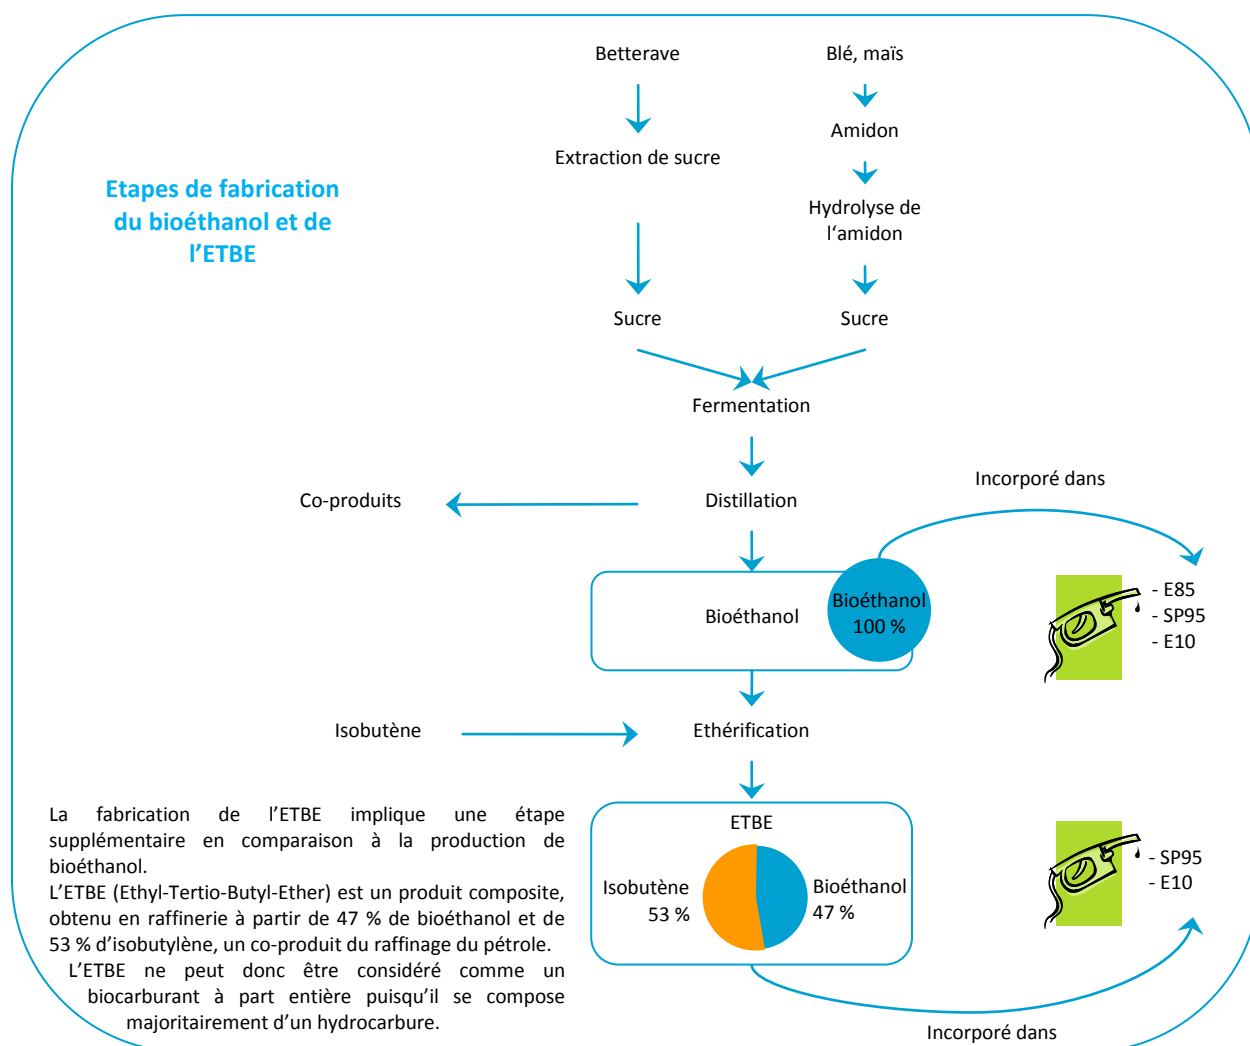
Etapes de fabrication du bioéthanol et de l'ETBE

Betterave

Extraction de sucre

Sucre

Blé, maïs

Amidon

Hydrolyse de l'amidon

Sucre

Fermentation

Co-produits

Distillation

Incorporé dans

Bioéthanol

Bioéthanol 100 %

- E85
- SP95
- E10

Isobutène

Ethérification

ETBE

Isobutène 53 %

Bioéthanol 47 %

- SP95
- E10

La fabrication de l'ETBE implique une étape supplémentaire en comparaison à la production de bioéthanol.
L'ETBE (Ethyl-Tertio-Butyl-Ether) est un produit composite, obtenu en raffinerie à partir de 47 % de bioéthanol et de 53 % d'isobutylène, un co-produit du raffinage du pétrole.
L'ETBE ne peut donc être considéré comme un biocarburant à part entière puisqu'il se compose majoritairement d'un hydrocarbure.

Incorporé dans